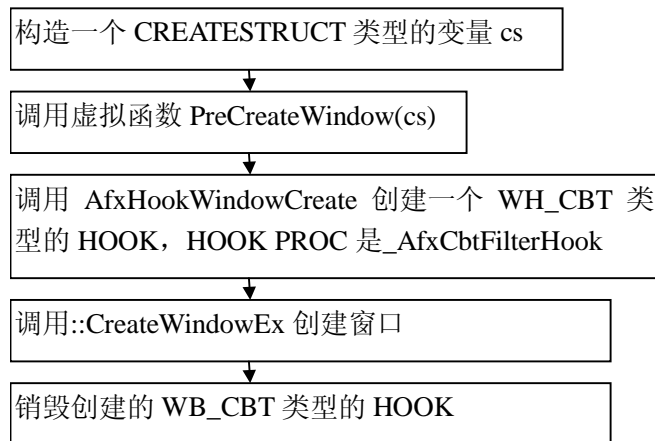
构造一个 CREATESTRUCT 类型的变量 cs

调用虚拟函数 PreCreateWindow(cs)

调用 AfxHookWindowCreate 创建一个 WH_CBT 类型的 HOOK，HOOK PROC 是_AfxCbtFilterHook

调用::CreateWindowEx 创建窗口

销毁创建的 WB_CBT 类型的 HOOK